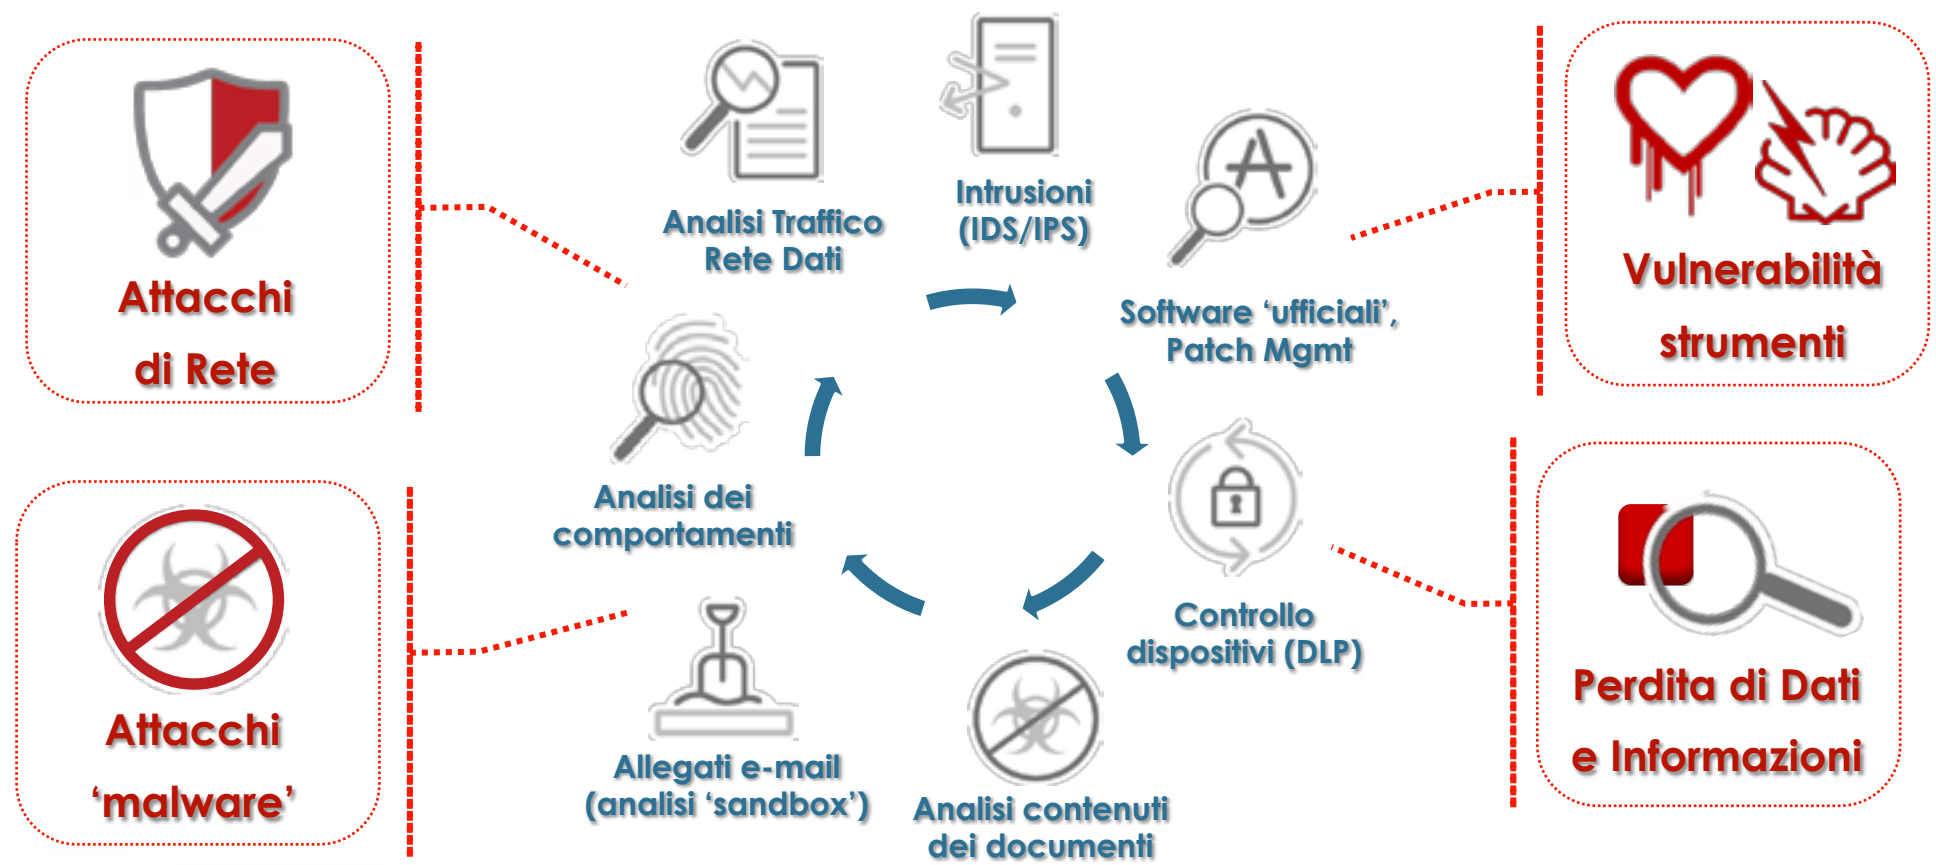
Attacchi di Rete

Analisi Traffico Rete Dati

Intrusioni (IDS/IPS)

Software ‘ufficiali’, Patch Mgmt

Vulnerabilità strumenti

Analisi dei comportamenti

Controllo dispositivi (DLP)

Attacchi ‘malware’

Allegati e-mail (analisi ‘sandbox’)

Analisi contenuti dei documenti

Perdita di Dati e Informazioni